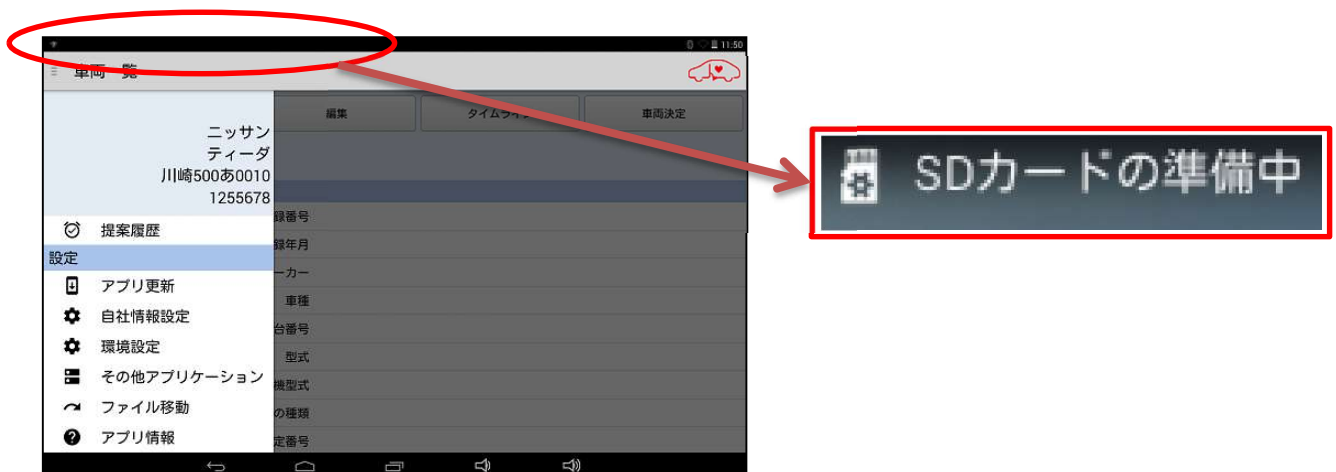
11:50

車両一覧

編集

タイムライ

車両決定

ニッサン
ティーダ
川崎500あ0010
1255678

録番号

録年月

ーカー

車種

台番号

型式

機型式

の種類

定番号

提案履歴

設定

アプリ更新

自社情報設定

環境設定

その他アプリケーション

ファイル移動

アプリ情報

SDカードの準備中